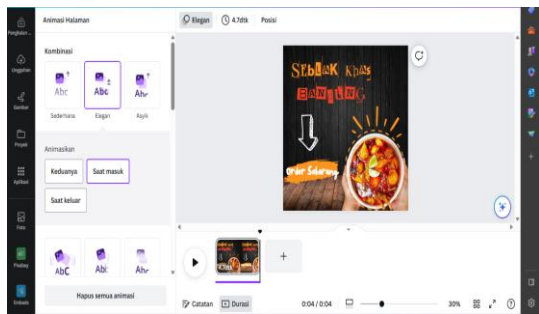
Perangkat

Unggahan

Gambar

Proyek

Aplikasi

Foto

Pixabay

Embeds

Animasi Halaman

Kombinasi

Abc
Sederhana

Abc
Elegan

Abc
Asyik

Animasikan

Keduanya

Saat masuk

Saat keluar

Abc

Abc

Abc

Hapus semua animasi

Elegan

4,7dtk

Posisi

SEBLAK KHAS

BANDUNG

Order Sekarang

Catatan

Durasi

0:04 / 0:04

30%